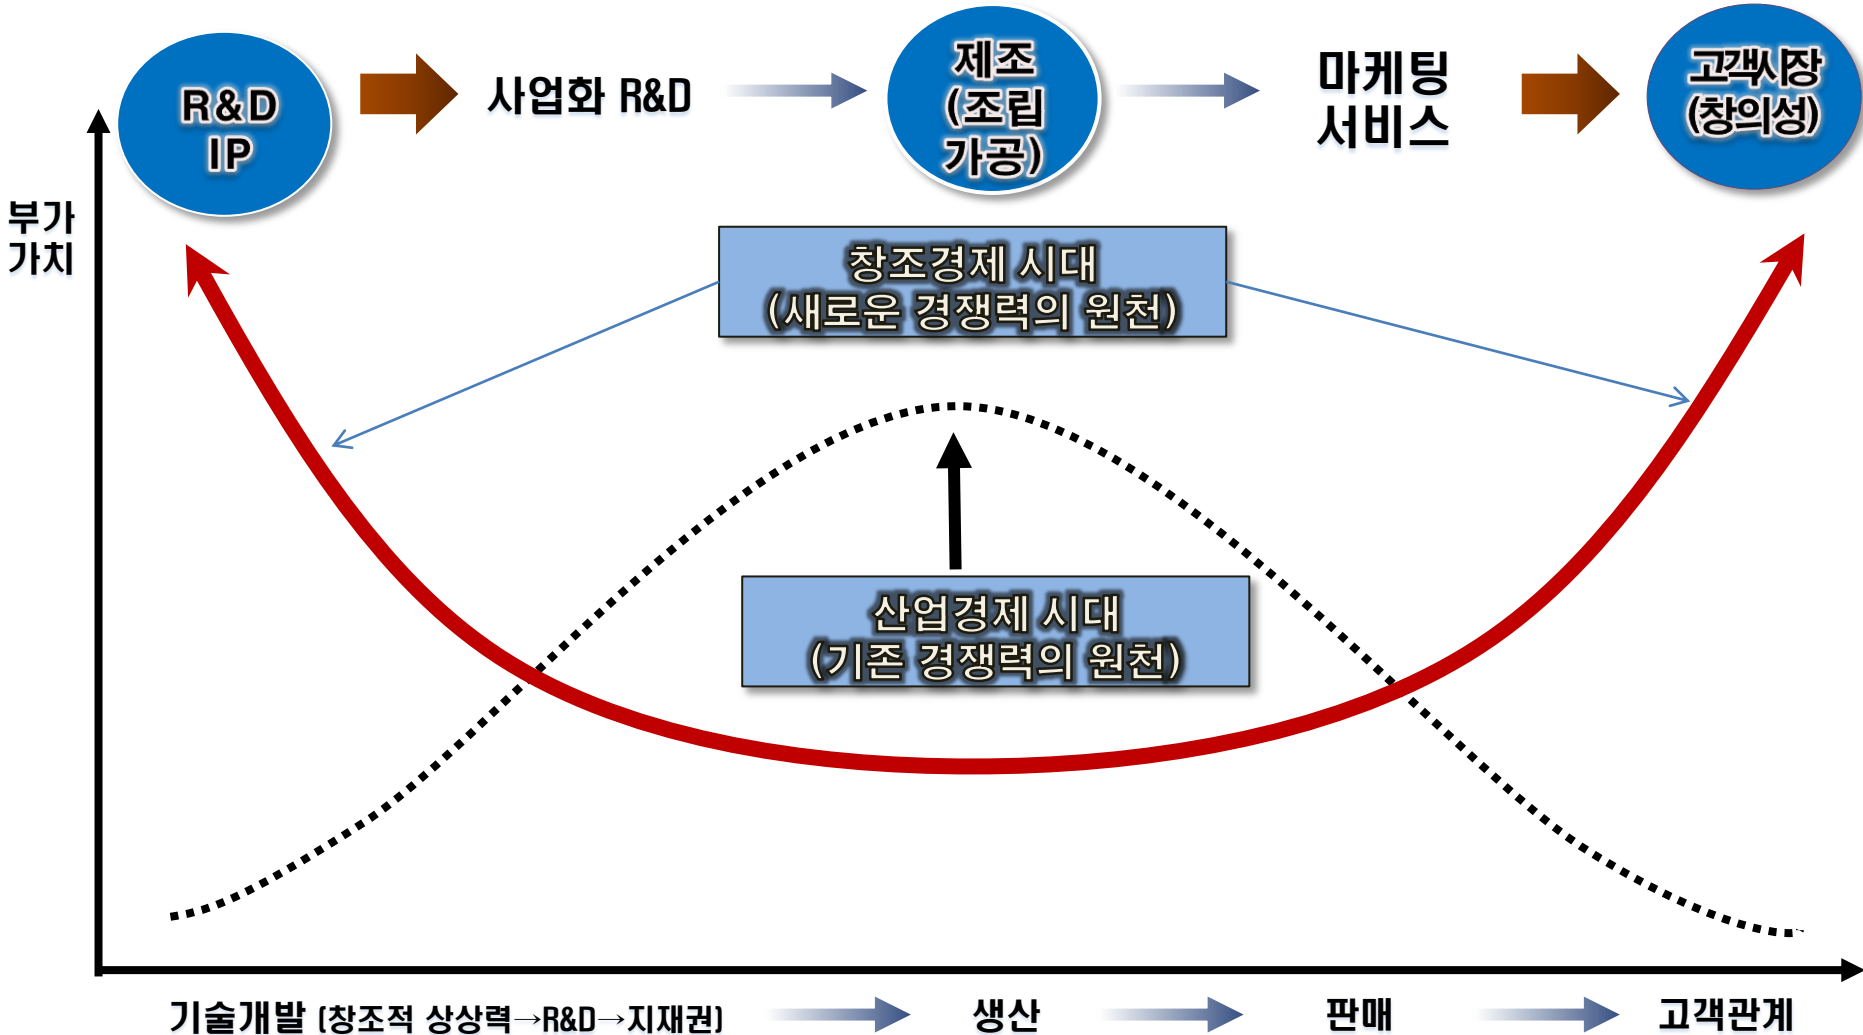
R&D IP

사업화 R&D

제조 (조립 가공)

마케팅 서비스

고객시장 (창의성)

부가 가치

창조경제 시대 (새로운 경쟁력의 원천)

산업경제 시대 (기존 경쟁력의 원천)

기술개발 (창조적 상상력→R&D→지재권)

생산

판매

고객관계